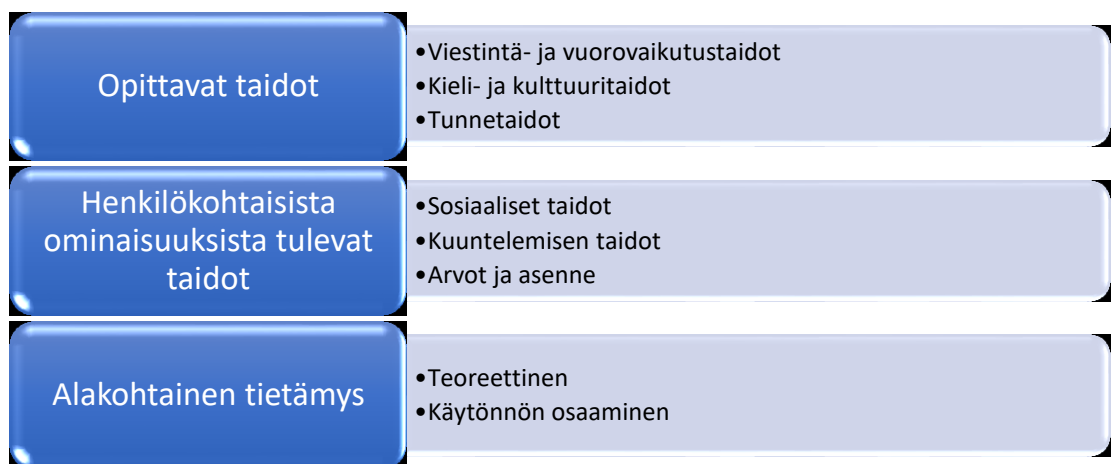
Opittavat taidot

•Viestintä- ja vuorovaikutustaidot
•Kieli- ja kulttuuritaidot
•Tunnetaidot

Henkilökohtaisista ominaisuuksista tulevat taidot

•Sosiaaliset taidot
•Kuuntelemisen taidot
•Arvot ja asenne

Alakohtainen tietämys

•Teoreettinen
•Käytönnön osaaminen